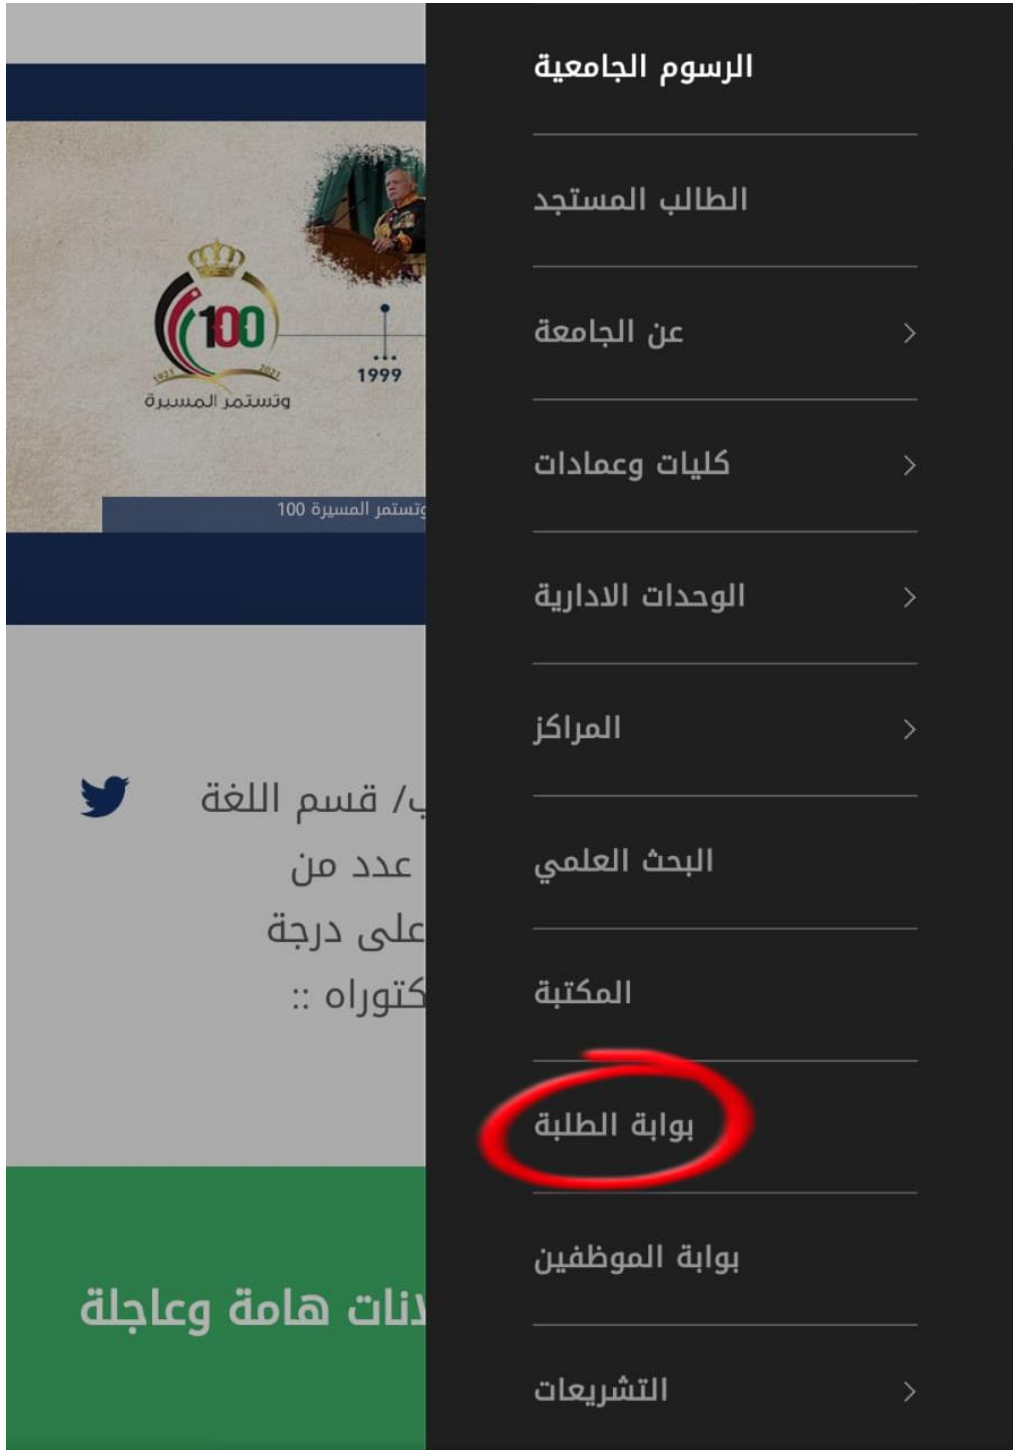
100
1921 2021
وتستمر المسيرة
1999
وتستمر المسيرة 100

ب/ قسم اللغة
عدد من
على درجة
كتوراه ::

لانات هامة وعاجلة

الرسوم الجامعية
الطالب المستجد
عن الجامعة
كليات وعمادات
الوحدات الادارية
المراكز
البحث العلمي
المكتبة
بوابة الطلبة
بوابة الموظفين
التشريعات